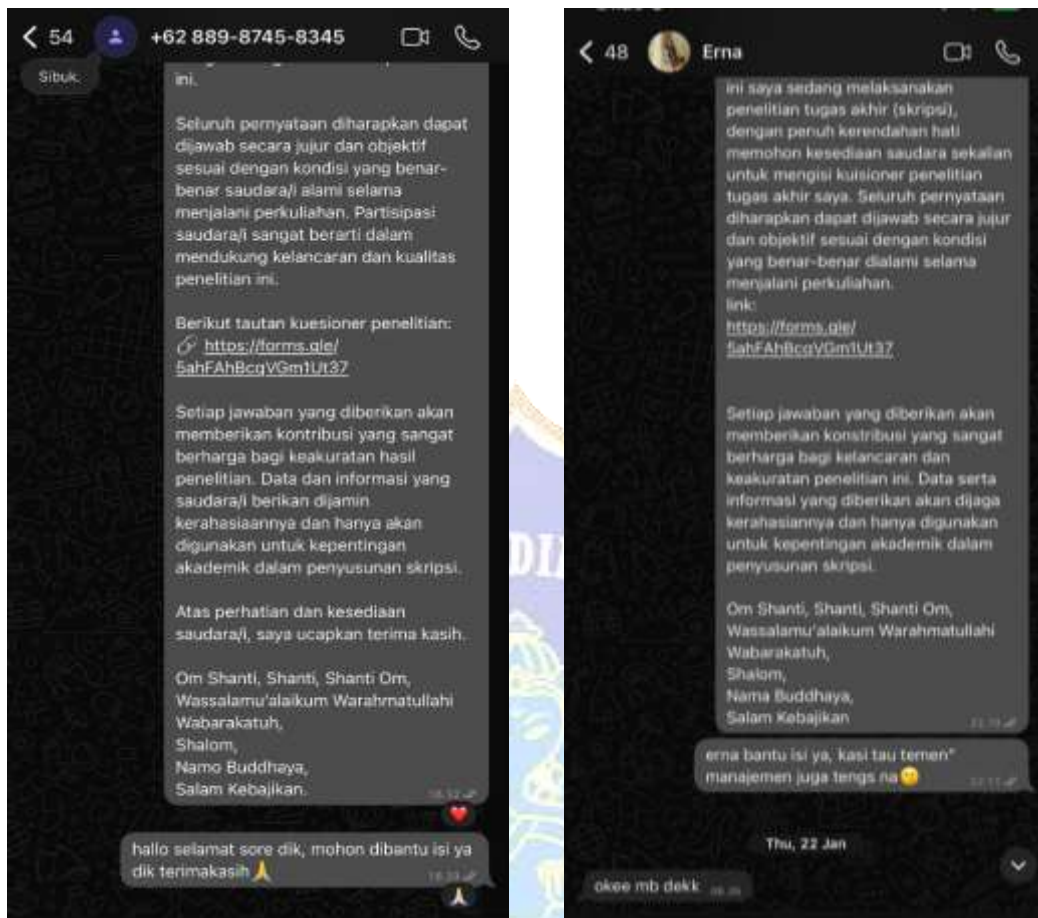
< 54 +62 889-8745-8345

Sibuk

ini.

Seluruh pernyataan diharapkan dapat dijawab secara jujur dan objektif sesuai dengan kondisi yang benar-benar saudara/i alami selama menjalani perkuliahan. Partisipasi saudara/i sangat berarti dalam mendukung kelancaran dan kualitas penelitian ini.

Berikut tautan kuesioner penelitian: https://forms.gle/5ahFAhBcqVGm1Ut37

Setiap jawaban yang diberikan akan memberikan kontribusi yang sangat berharga bagi keakuratan hasil penelitian. Data dan informasi yang saudara/i berikan dijamin kerahasiaannya dan hanya akan digunakan untuk kepentingan akademik dalam penyusunan skripsi.

Atas perhatian dan kesediaan saudara/i, saya ucapkan terima kasih.

Om Shanti, Shanti, Shanti Om, Wassalamu'alaikum Warahmatullahi Wabarakatuh, Shalom, Namo Buddhaya, Salam Kebajikan.

18.32

hallo selamat sore dik, mohon dibantu isi ya dik terimakasih 🙏

18.33

< 48 Erna

ini saya sedang melaksanakan penelitian tugas akhir (skripsi), dengan penuh kerendahan hati memohon kesediaan saudara sekalian untuk mengisi kuisioner penelitian tugas akhir saya. Seluruh pernyataan diharapkan dapat dijawab secara jujur dan objektif sesuai dengan kondisi yang benar-benar dialami selama menjalani perkuliahan.
link:
https://forms.gle/5ahFAhBcqVGm1Ut37

Setiap jawaban yang diberikan akan memberikan konstribusi yang sangat berharga bagi kelancaran dan keakuratan penelitian ini. Data serta informasi yang diberikan akan dijaga kerahasiannya dan hanya digunakan untuk kepentingan akademik dalam penyusunan skripsi.

Om Shanti, Shanti, Shanti Om, Wassalamu'alaikum Warahmatullahi Wabarakatuh, Shalom, Nama Buddhaya, Salam Kebajikan

21.10

erna bantu isi ya, kasi tau temen" manajemen juga tengs na

21.11

Thu, 22 Jan

okee mb dekk 16.35